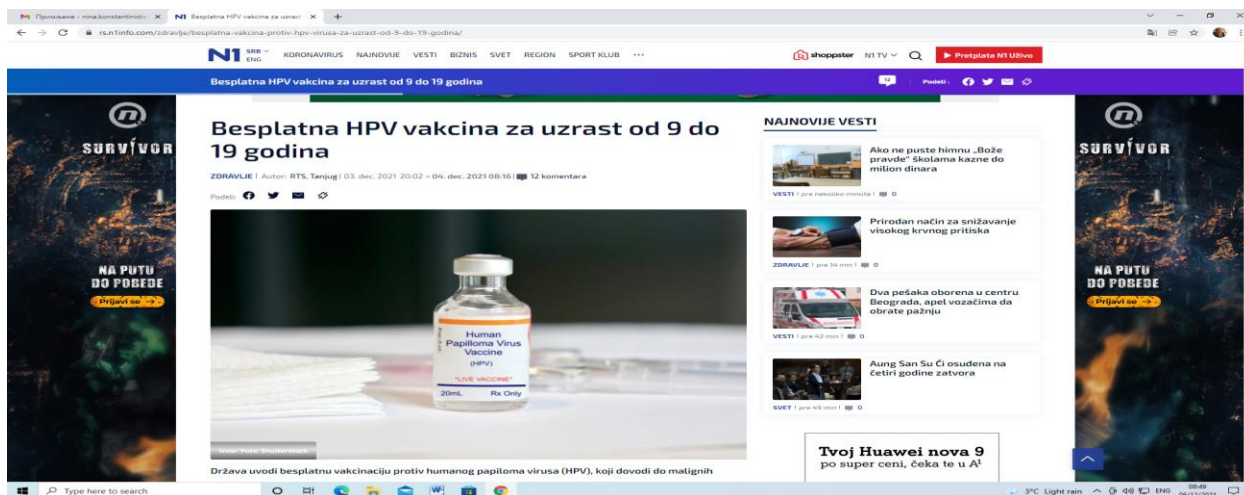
Примљене - nina.konstantinovic × N1 Besplatna HPV vakcina za uzrast × +

rs.n1info.com/zdravlje/besplatna-vakcina-protiv-hpv-virusa-za-uzrast-od-9-do-19-godina/

N1 SRB ENG KORONAVIRUS NAJNOVIJE VESTI BIZNIS SVET REGION SPORT KLUB ···

shoppster N1 TV Pretplata N1 Uživo

Besplatna HPV vakcina za uzrast od 9 do 19 godina

Podeli:

SURVIVOR

NA PUTU DO POBEDE

Prijavi se

Besplatna HPV vakcina za uzrast od 9 do 19 godina

ZDRAVLJE | Autor: RTS, Tanjug | 03. dec. 2021 20:02 » 04. dec. 2021 08:16 | 12 komentara

Podeli:

Human Papilloma Virus Vaccine (HPV) *LIVE VACCINE* 20mL Rx Only

Izvor: Foto: Shutterstock

Država uvodi besplatnu vakcinaciju protiv humanog papiloma virusa (HPV), koji dovodi do malignih

NAJNOVIJE VESTI

Ako ne puste himnu „Bože pravde" školama kazne do milion dinara

VESTI | pre nekoliko minuta | 0

Prirodan način za snižavanje visokog krvnog pritiska

ZDRAVLJE | pre 14 min | 0

Dva pešaka oborena u centru Beograda, apel vozačima da obrate pažnju

VESTI | pre 42 min | 0

Aung San Su Ći osuđena na četiri godine zatvora

SVET | pre 49 min | 0

Tvoj Huawei nova 9 po super ceni, čeka te u A1

SURVIVOR

NA PUTU DO POBEDE

Prijavi se

Type here to search

3°C Light rain ENG 08:49